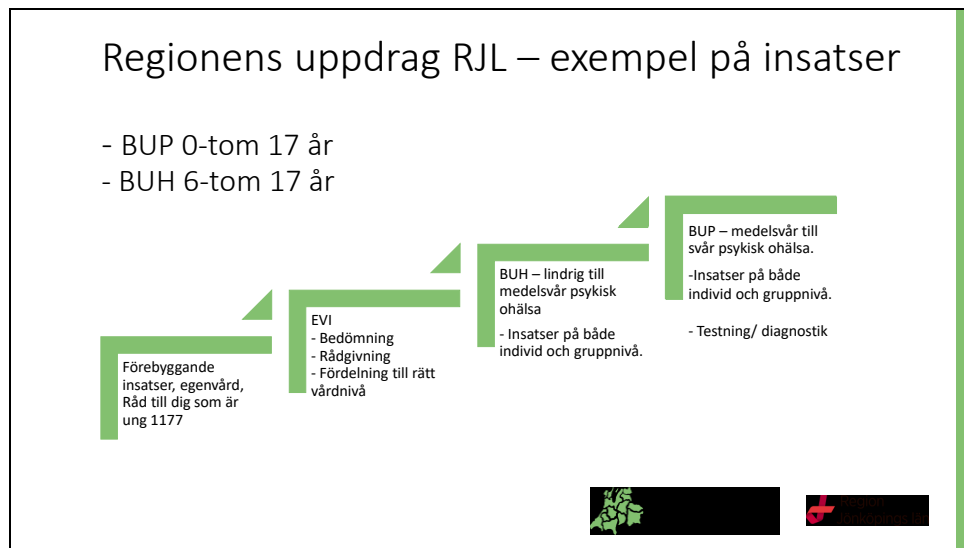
Regionens uppdrag RJL – exempel på insatser

- BUP 0-tom 17 år
- BUH 6-tom 17 år

Förebyggande insatser, egenvård, Råd till dig som är ung 1177

EVI
- Bedömning
- Rådgivning
- Fördelning till rätt vårdnivå

BUH – lindrig till medelsvår psykisk ohälsa

- Insatser på både individ och gruppnivå.

BUP – medelsvår till svår psykisk ohälsa.

-Insatser på både individ och gruppnivå.

- Testning/ diagnostik

Region Jönköpings län